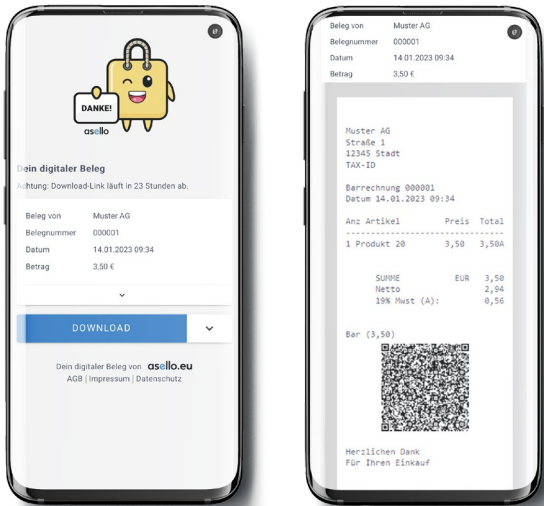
DANKE!

asello

Dein digitaler Beleg

Achtung: Download-Link läuft in 23 Stunden ab.

| Beleg von | Muster AG |
|---|---|
| Belegnummer | 000001 |
| Datum | 14.01.2023 09:34 |
| Betrag | 3,50 € |

DOWNLOAD

Dein digitaler Beleg von asello.eu

AGB | Impressum | Datenschutz

| Beleg von | Muster AG |
|---|---|
| Belegnummer | 000001 |
| Datum | 14.01.2023 09:34 |
| Betrag | 3,50 € |

Muster AG
Straße 1
12345 Stadt
TAX-ID

Barrechnung 000001
Datum 14.01.2023 09:34

| Anz Artikel | Preis | Total |
|---|---|---|
| 1 Produkt 20 | 3,50 | 3,50A |

| SUMME | EUR | 3,50 |
|---|---|---|
| Netto | | 2,94 |
| 19% Mwst (A): | | 0,56 |

Bar (3,50)

Herzlichen Dank
Für Ihren Einkauf